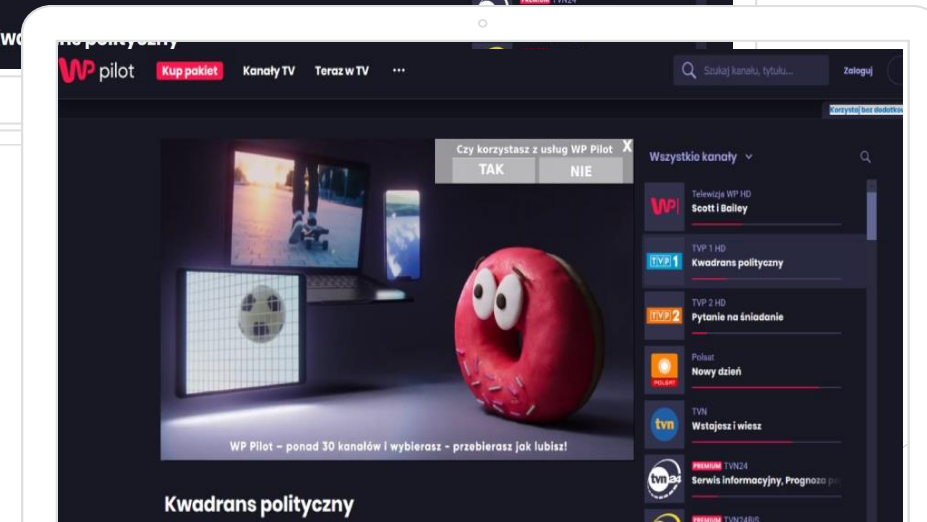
PREMIUM TVN24

wo ns polityczny

WP pilot Kup pakiet Kanały TV Teraz w TV ···

Szukaj kanału, tytułu... Zaloguj

Korzystaj bez dodatkow

Czy korzystasz z usług WP Pilot X

TAK NIE

WP Pilot – ponad 30 kanałów i wybierasz - przebierasz jak lubisz!

Kwadrans polityczny

Wszystkie kanały

Telewizja WP HD
Scott i Bailey

TVP 1 HD
Kwadrans polityczny

TVP 2 HD
Pytanie na śniadanie

Polsat
Nowy dzień

TVN
Wstajesz i wiesz

PREMIUM TVN24
Serwis informacyjny, Prognoza p

PREMIUM TVN24BiS